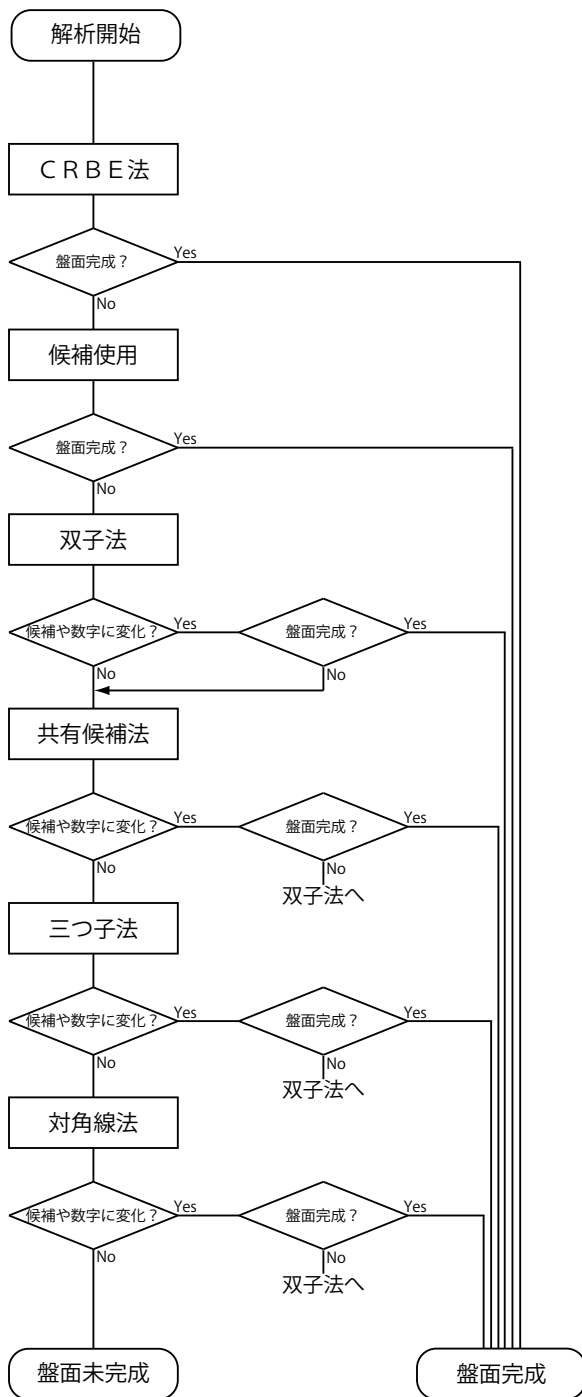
解析開始

CRBE法

盤面完成？
Yes
No

候補使用

盤面完成？
Yes
No

双子法

候補や数字に変化？
Yes
盤面完成？
Yes
No
No

共有候補法

候補や数字に変化？
Yes
盤面完成？
Yes
No
双子法へ
No

三つ子法

候補や数字に変化？
Yes
盤面完成？
Yes
No
双子法へ
No

対角線法

候補や数字に変化？
Yes
盤面完成？
Yes
No
双子法へ
No

盤面未完成

盤面完成